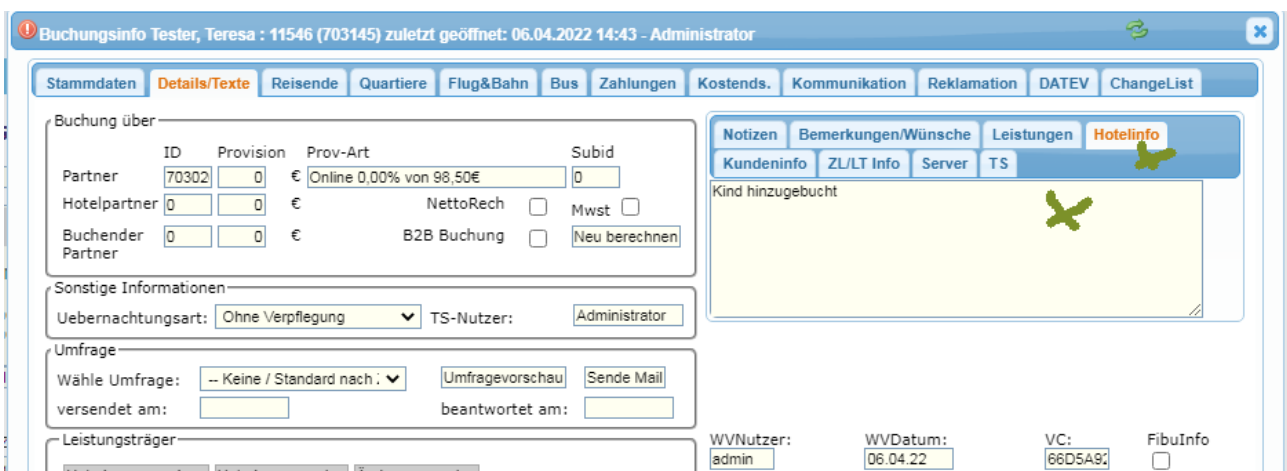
Buchungsinfo Tester, Teresa : 11546 (703145) zuletzt geöffnet: 06.04.2022 14:43 - Administrator

Stammdaten | Details/Texte | Reisende | Quartiere | Flug&Bahn | Bus | Zahlungen | Kostends. | Kommunikation | Reklamation | DATEV | ChangeList

Buchung über
ID Provision Prov-Art Subid
Partner 70302 0 € Online 0,00% von 98,50€ 0
Hotelpartner 0 0 € NettoRech Mwst
Buchender Partner 0 0 € B2B Buchung Neu berechnen

Sonstige Informationen
Uebernachtungsart: Ohne Verpflegung TS-Nutzer: Administrator

Umfrage
Wähle Umfrage: -- Keine / Standard nach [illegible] Umfragevorschau Sende Mail
versendet am: beantwortet am:

Leistungsträger

Notizen | Bemerkungen/Wünsche | Leistungen | Hotelinfo
Kundeninfo | ZL/LT Info | Server | TS

Kind hinzugebucht

WVNutzer: admin
WVDatum: 06.04.22
VC: 66D5A92
FibuInfo